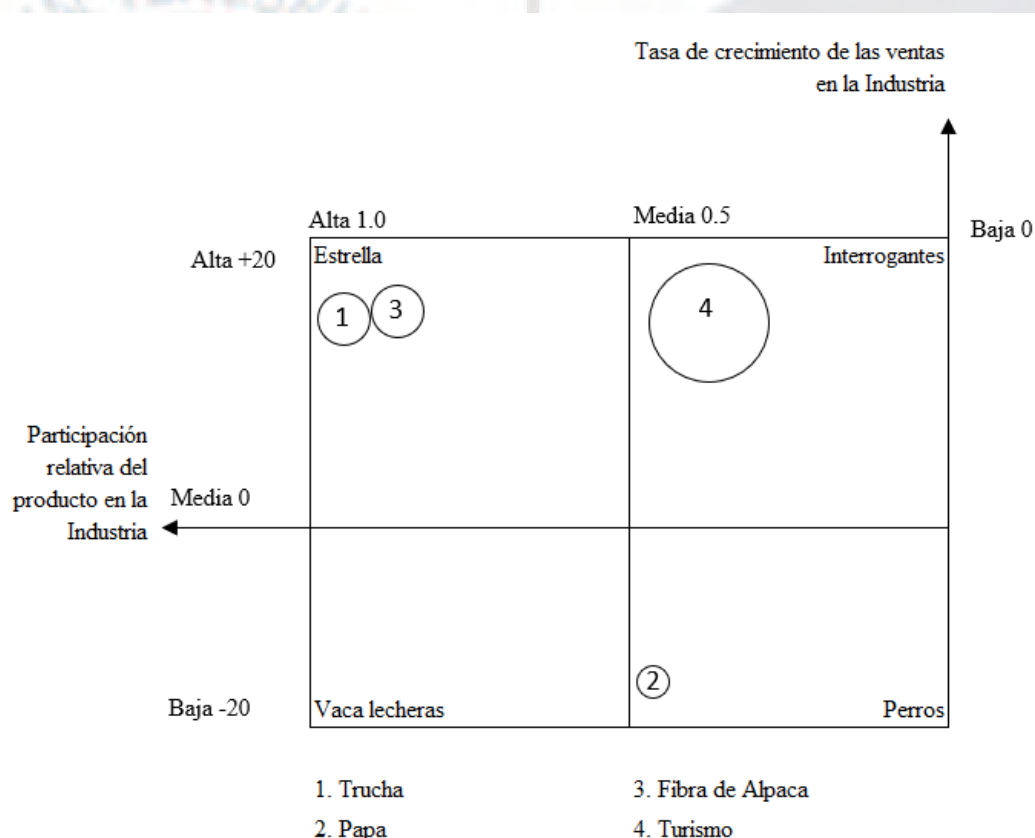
Tasa de crecimiento de las ventas en la Industria

Alta 1.0

Media 0.5

Baja 0

Alta +20

Estrella

Interrogantes

1

3

4

Participación relativa del producto en la Industria

Media 0

2

Baja -20

Vaca lecheras

Perros

1. Trucha

2. Papa

3. Fibra de Alpaca

4. Turismo